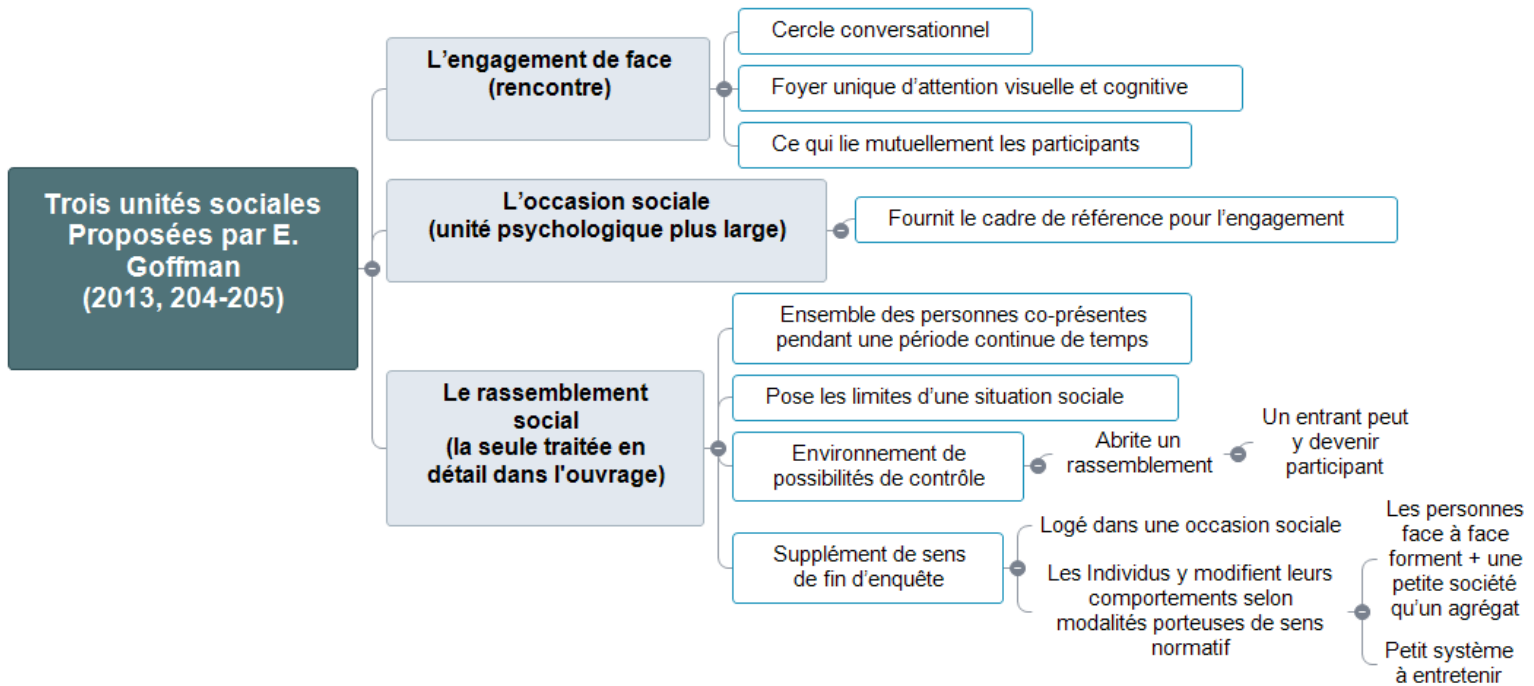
Trois unités sociales Proposées par E. Goffman (2013, 204-205)

L’engagement de face (rencontre)

Cercle conversationnel

Foyer unique d’attention visuelle et cognitive

Ce qui lie mutuellement les participants

L’occasion sociale (unité psychologique plus large)

Fournit le cadre de référence pour l’engagement

Le rassemblement social (la seule traitée en détail dans l'ouvrage)

Ensemble des personnes co-présentes pendant une période continue de temps

Pose les limites d’une situation sociale

Environnement de possibilités de contrôle

Abrite un rassemblement

Un entrant peut y devenir participant

Supplément de sens de fin d’enquête

Logé dans une occasion sociale

Les Individus y modifient leurs comportements selon modalités porteuses de sens normatif

Les personnes face à face forment + une petite société qu’un agrégat

Petit système à entretenir